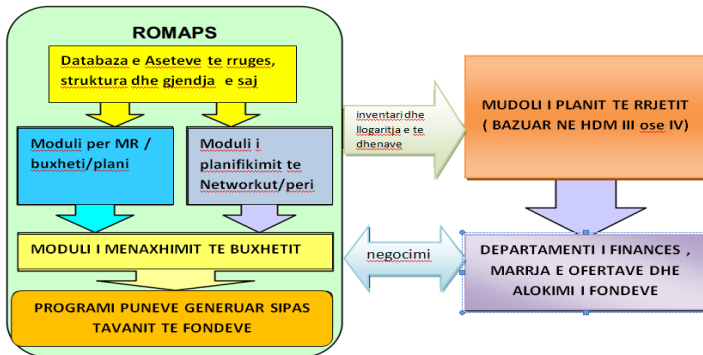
ROMAPS

Databaza e Aseteve te rruges, struktura dhe gjendja e saj

Moduli per MR / buxheti/plani

Moduli i planifikimit te Networkut/peri

MODULI I MENAXHIMIT TE BUXHETIT

PROGRAMI PUNEVE GENERUAR SIPAS TAVANIT TE FONDEVE

inventari dhe llogaritja e te dhenave

MUDOLI I PLANIT TE RRJETIT ( BAZUAR NE HDM III ose IV)

negocimi

DEPARTAMENTI I FINANCES , MARRJA E OFERTAVE DHE ALOKIMI I FONDEVE